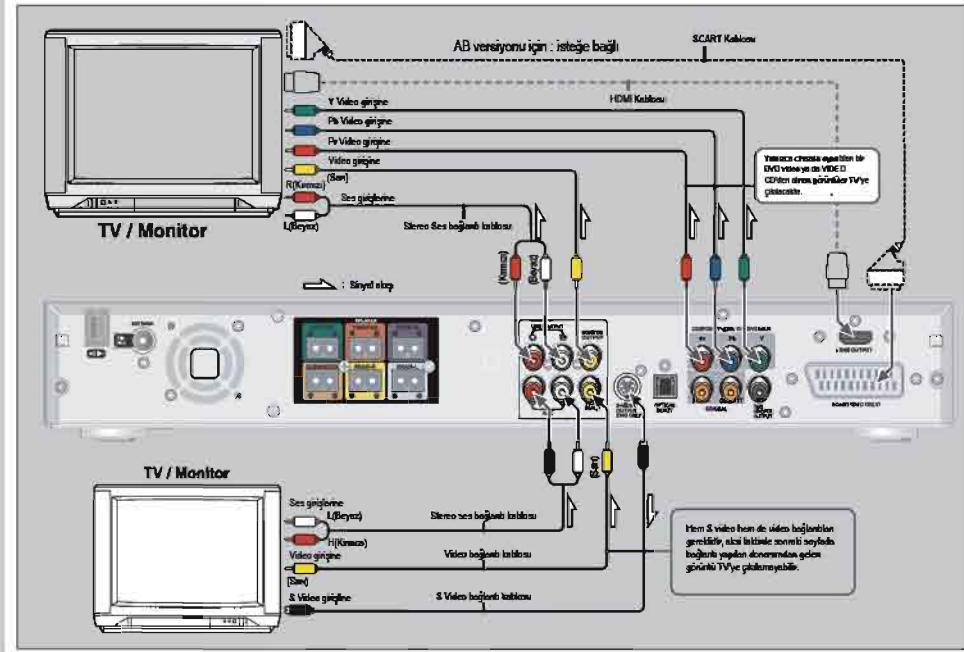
AB versiyonu için : isteğe bağlı

SCART Kablosu

HDMI Kablosu

Y Video girişine

Pb Video girişine

Pr Video girişine

Video girişine

(Sarı)

R(Kırmızı)

Ses girişlerine

L(Beyaz)

Stereo Ses bağlantı kablosu

TV / Monitor

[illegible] DVD video ya da VIDEO CD'den direk görüntüler TV'ye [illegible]

(Kırmızı)

(Beyaz)

: Sinyal akışı

TV / Monitor

Ses girişlerine

L(Beyaz)

R(Kırmızı)

Video girişine

(Sarı)

S Video girişine

Stereo ses bağlantı kablosu

Video bağlantı kablosu

S Video bağlantı kablosu

(Sarı)

Hem S video hem de video bağlantıları gerekliyse, ekrsi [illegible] sonraki sayfada bağlantı yapılan donanımdan gelen görüntü TV'ye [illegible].